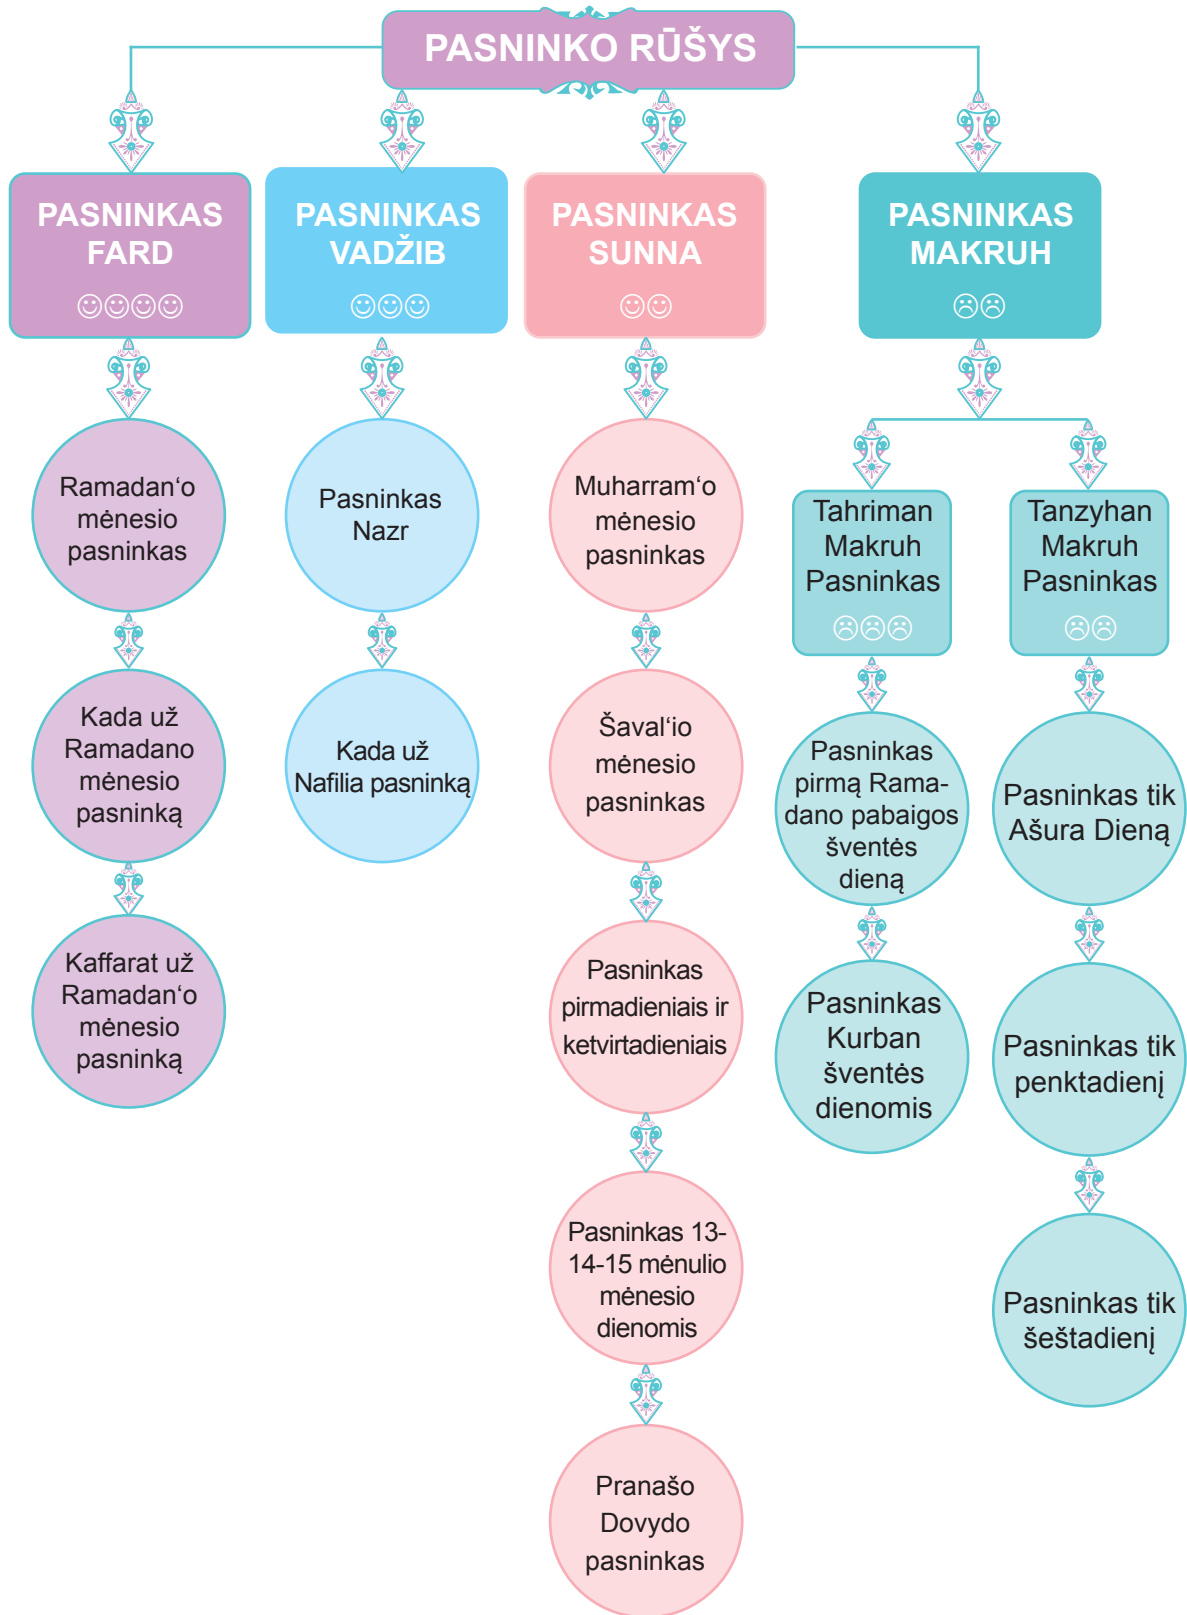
PASNINKO RŪŠYS

PASNINKAS FARD
☺☺☺☺

Ramadan‘o mėnesio pasninkas

Kada už Ramadano mėnesio pasninką

Kaffarat už Ramadan‘o mėnesio pasninką

PASNINKAS VADŽIB
☺☺☺

Pasninkas Nazr

Kada už Nafilia pasninką

PASNINKAS SUNNA
☺☺

Muharram‘o mėnesio pasninkas

Šaval‘io mėnesio pasninkas

Pasninkas pirmadieniais ir ketvirtadieniais

Pasninkas 13-14-15 mėnulio mėnesio dienomis

Pranašo Dovydo pasninkas

PASNINKAS MAKRUH
☹☹

Tahriman Makruh Pasninkas
☹☹☹

Pasninkas pirmą Ramadano pabaigos šventės dieną

Pasninkas Kurban šventės dienomis

Tanzyhan Makruh Pasninkas
☹☹

Pasninkas tik Ašura Dieną

Pasninkas tik penktadienį

Pasninkas tik šeštadienį